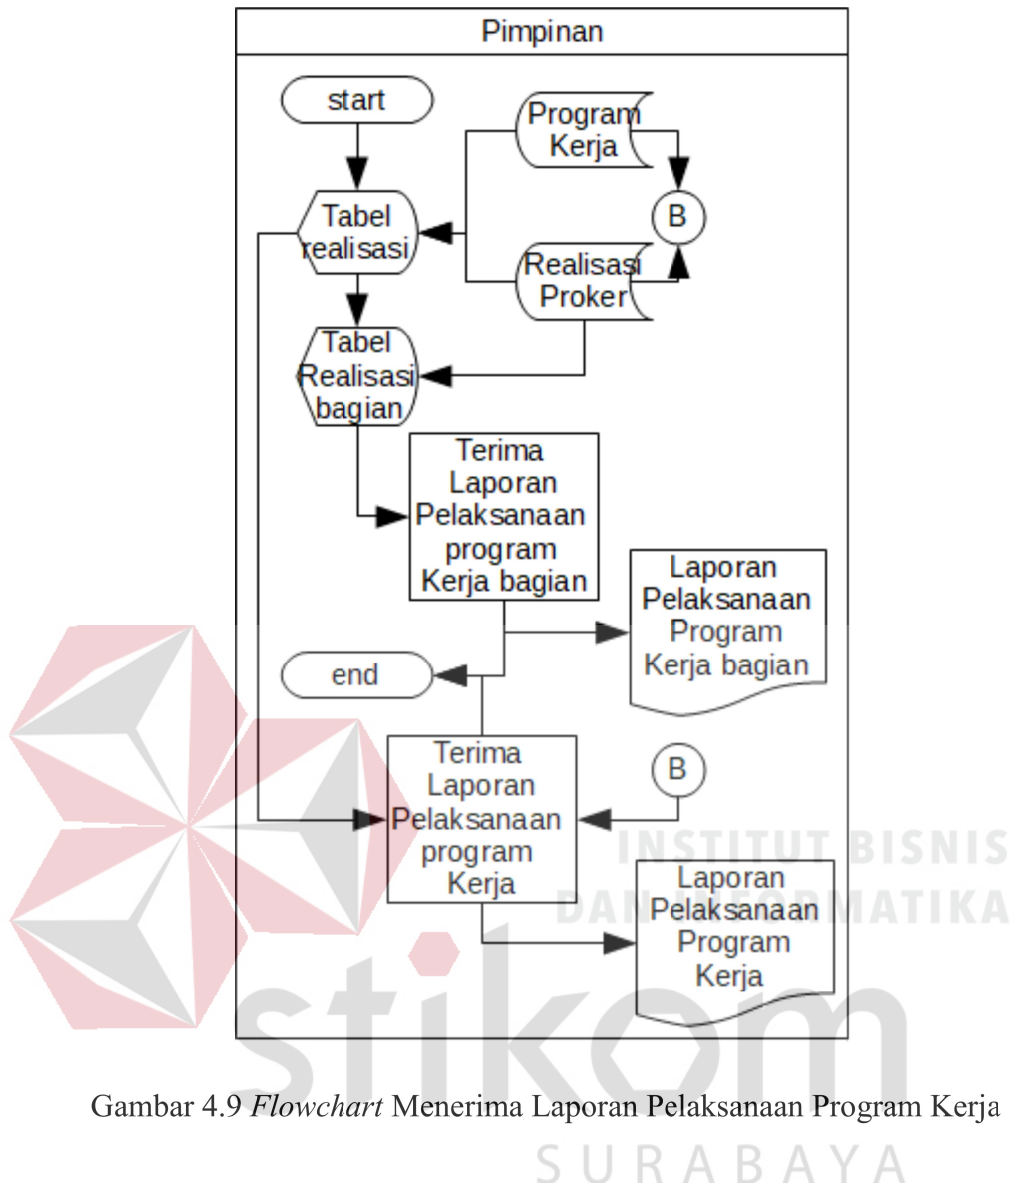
Pimpinan

start

Program Kerja

Tabel realisasi

B

Realisasi Proker

Tabel Realisasi bagian

Terima Laporan Pelaksanaan program Kerja bagian

Laporan Pelaksanaan Program Kerja bagian

end

Terima Laporan Pelaksanaan program Kerja

B

Laporan Pelaksanaan Program Kerja

INSTITUT BISNIS DAN INFORMATIKA

stikom

SURABAYA

Gambar 4.9 *Flowchart* Menerima Laporan Pelaksanaan Program Kerja